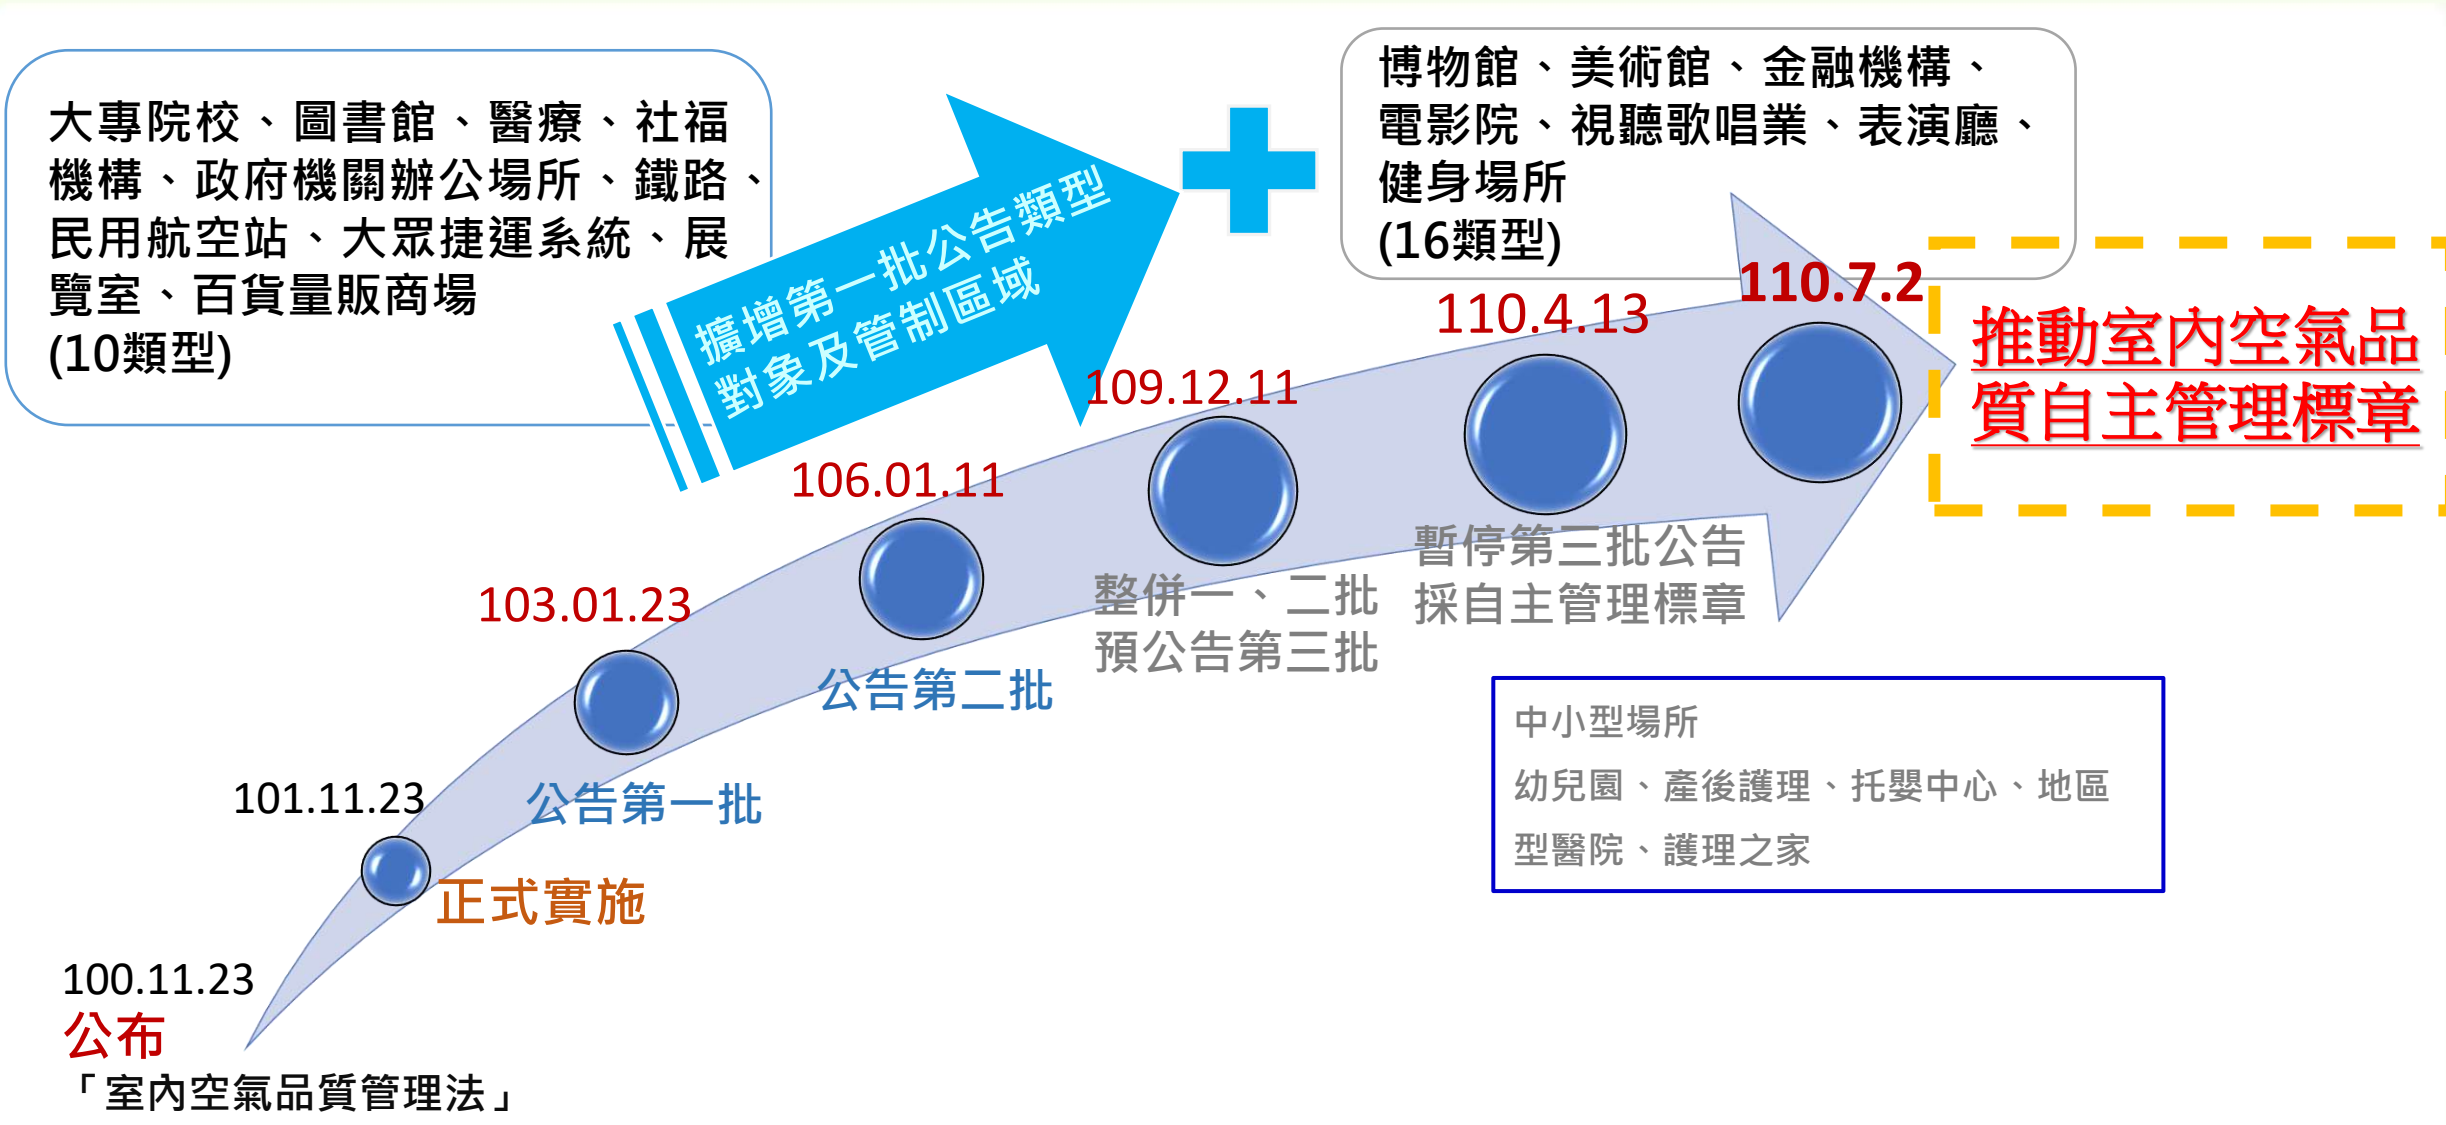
大專院校、圖書館、醫療、社福機構、政府機關辦公場所、鐵路、民用航空站、大眾捷運系統、展覽室、百貨量販商場
(10類型)

擴增第一批公告類型
對象及管制區域

博物館、美術館、金融機構、電影院、視聽歌唱業、表演廳、健身場所
(16類型)

110.7.2

推動室內空氣品質自主管理標章

110.4.13

109.12.11

106.01.11

暫停第三批公告
採自主管理標章

整併一、二批
預公告第三批

103.01.23

公告第二批

中小型場所
幼兒園、產後護理、托嬰中心、地區型醫院、護理之家

101.11.23

公告第一批

正式實施

100.11.23
公布
「室內空氣品質管理法」